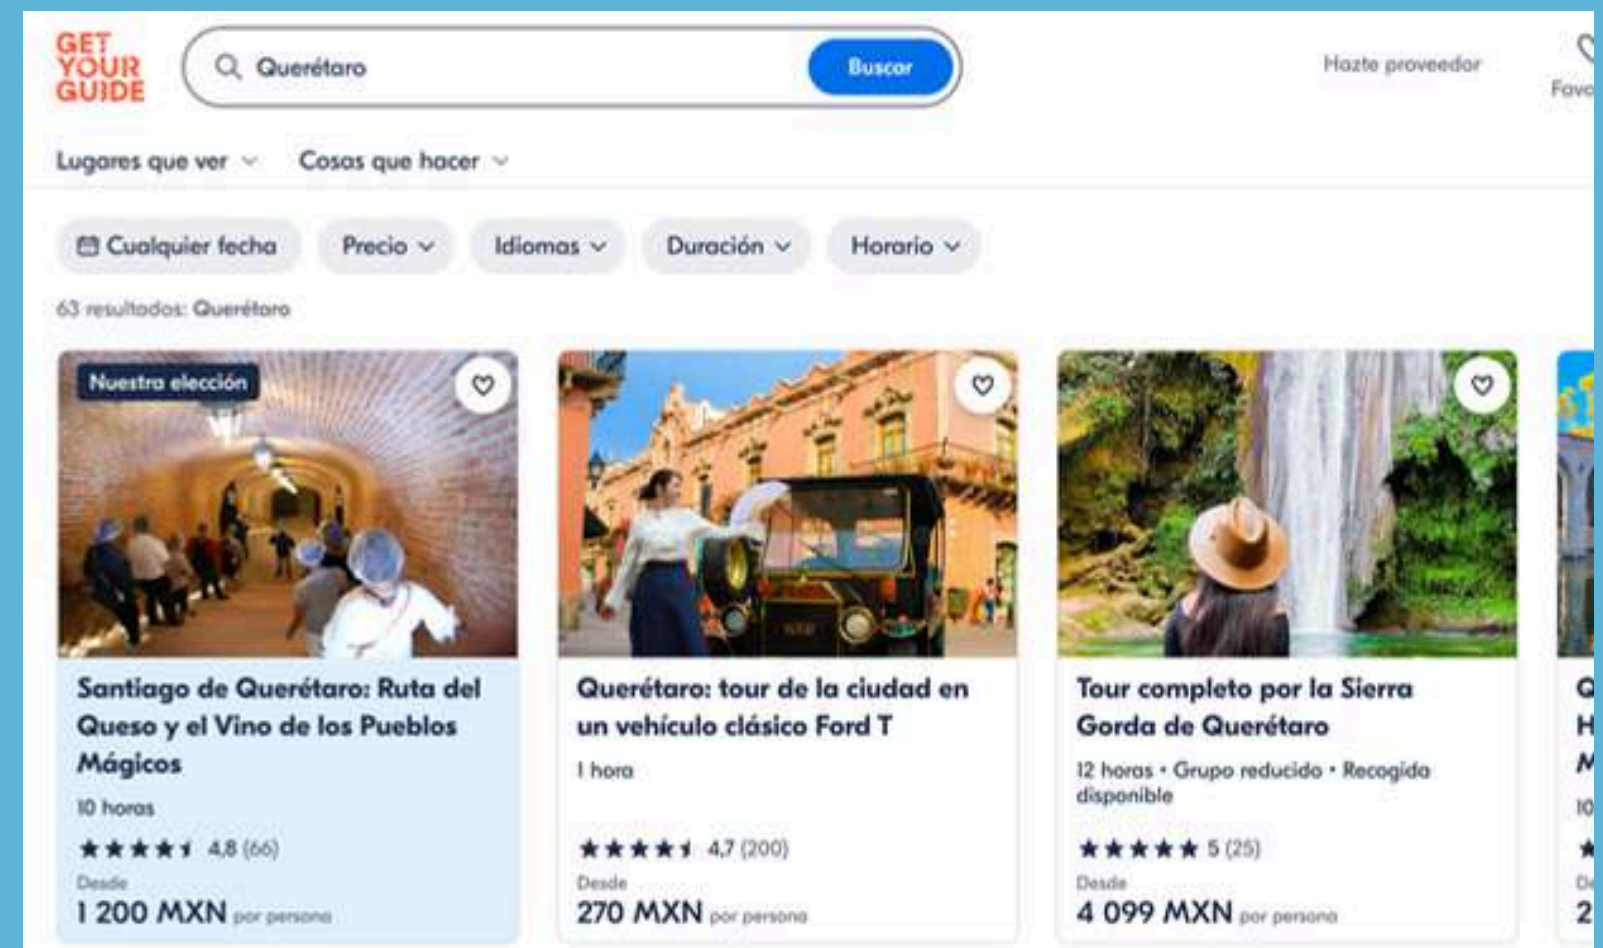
GET YOUR GUIDE

Querétaro

Buscar

Hazte proveedor

Favo

Lugares que ver

Cosas que hacer

Cualquier fecha

Precio

Idiomas

Duración

Horario

63 resultados: Querétaro

Nuestra elección

Santiago de Querétaro: Ruta del Queso y el Vino de los Pueblos Mágicos

10 horas

★★★★ 4,8 (66)

Desde

1 200 MXN por persona

Querétaro: tour de la ciudad en un vehículo clásico Ford T

1 hora

★★★★ 4,7 (200)

Desde

270 MXN por persona

Tour completo por la Sierra Gorda de Querétaro

12 horas • Grupo reducido • Recogida disponible

★★★★★ 5 (25)

Desde

4 099 MXN por persona

Q
H
M
10
De
2